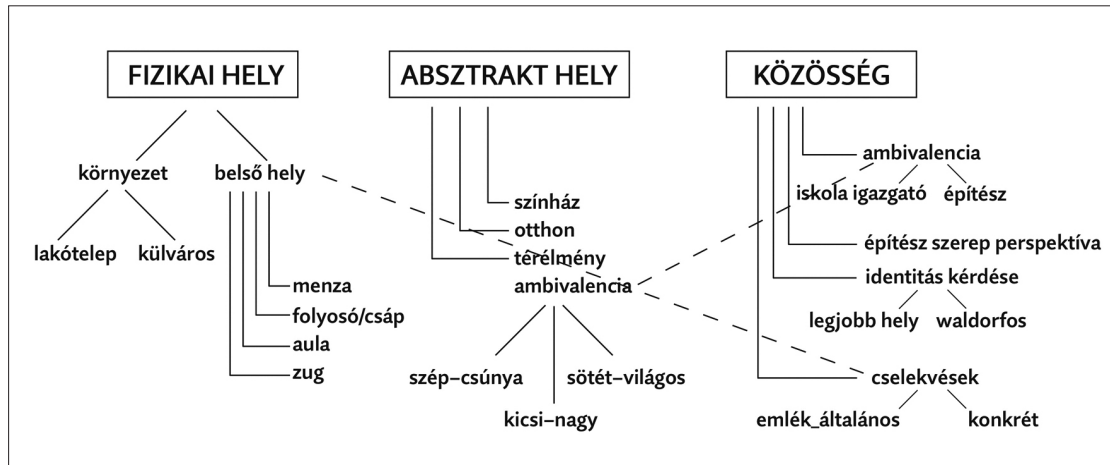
FIZIKAI HELY

környezet

lakótelep

külváros

belső hely

menza

folyosó/csáp

aula

zug

ABSZTRAKT HELY

színház

otthon

térélmény

ambivalencia

szép–csúnya

kicsi–nagy

sötét–világos

KÖZÖSSÉG

ambivalencia

iskola igazgató

építész

építész szerep perspektíva

identitás kérdése

legjobb hely

waldorfos

cselekvések

emlék_általános

konkrét